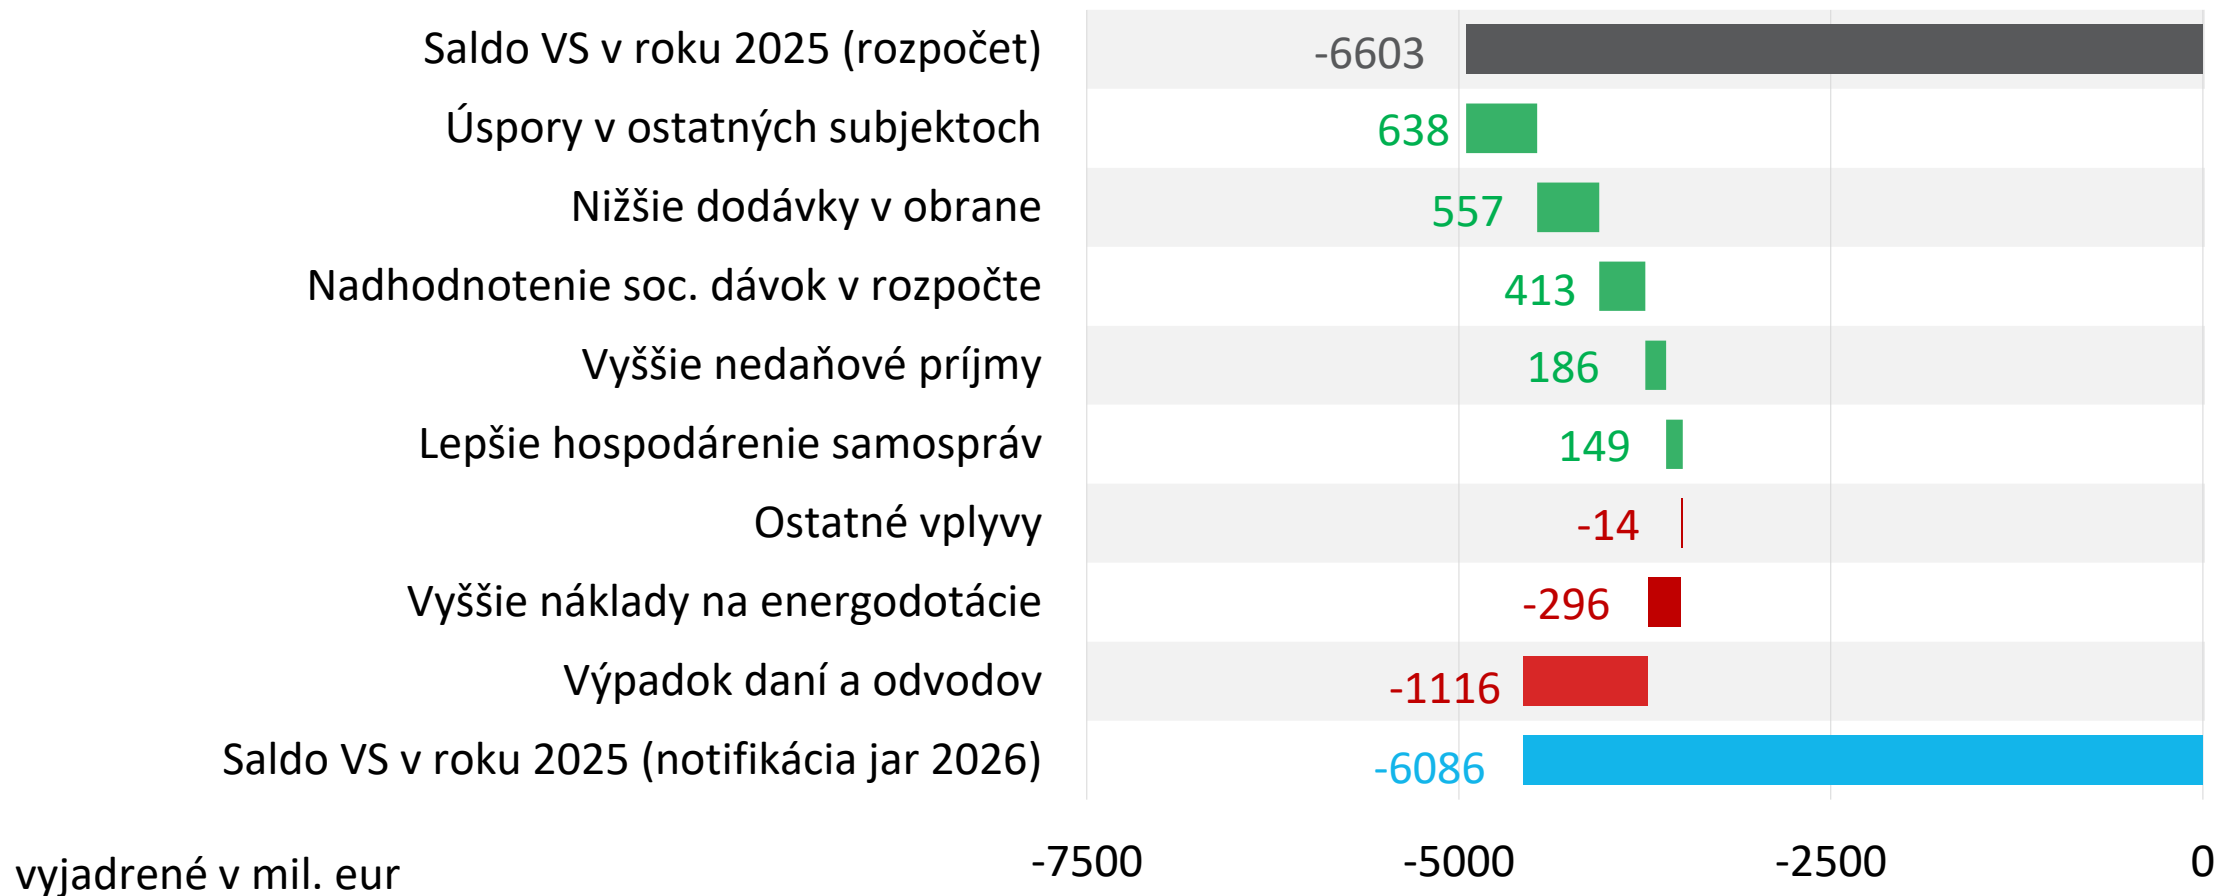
Saldo VS v roku 2025 (rozpočet) -6603
Úspory v ostatných subjektoch 638
Nižšie dodávky v obrane 557
Nadhodnotenie soc. dávok v rozpočte 413
Vyššie nedaňové príjmy 186
Lepšie hospodárenie samospráv 149
Ostatné vplyvy -14
Vyššie náklady na energodotácie -296
Výpadok daní a odvodov -1116
Saldo VS v roku 2025 (notifikácia jar 2026) -6086

vyjadrené v mil. eur

-7500 -5000 -2500 0